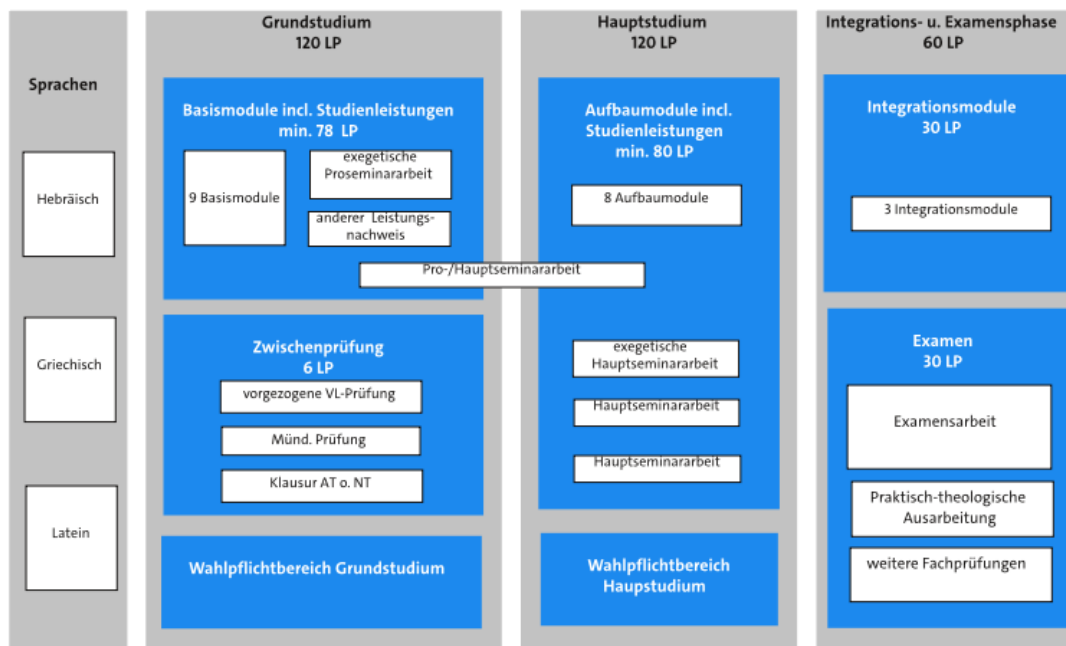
Sprachen

Hebräisch

Griechisch

Latein

Grundstudium
120 LP

Basismodule incl. Studienleistungen
min. 78 LP

9 Basismodule

exegetische Proseminararbeit

anderer Leistungsnachweis

Pro-/Hauptseminararbeit

Zwischenprüfung
6 LP

vorgezogene VL-Prüfung

Münd. Prüfung

Klausur AT o. NT

Wahlpflichtbereich Grundstudium

Hauptstudium
120 LP

Aufbaumodule incl. Studienleistungen
min. 80 LP

8 Aufbaumodule

exegetische Hauptseminararbeit

Hauptseminararbeit

Hauptseminararbeit

Wahlpflichtbereich Hauptstudium

Integrations- u. Examensphase
60 LP

Integrationsmodule
30 LP

3 Integrationsmodule

Examen
30 LP

Examensarbeit

Praktisch-theologische Ausarbeitung

weitere Fachprüfungen